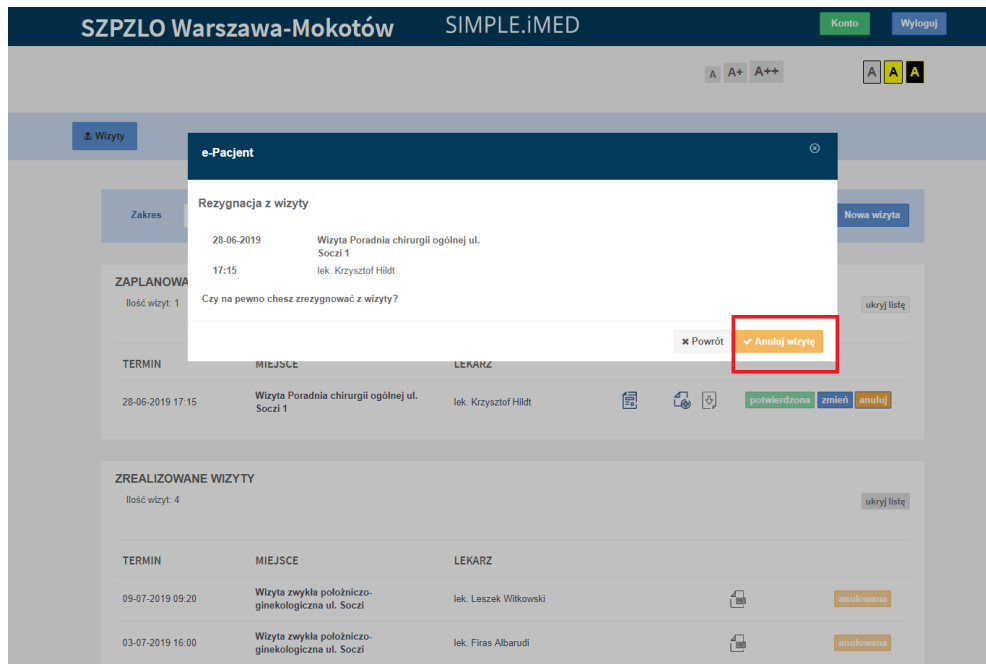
SZPZLO Warszawa-Mokotów SIMPLE.iMED

Konto Wyloguj

A A+ A++

A A A

Wizyty

Zakres

Nowa wizyta

ZAPLANOWA

Ilość wizyt: 1

ukryj listę

e-Pacjent

Rezygnacja z wizyty

28-06-2019 Wizyta Poradnia chirurgii ogólnej ul. Soczi 1

17:15 lek. Krzysztof Hildt

Czy na pewno chesz zrezygnować z wizyty?

Powrót Anuluj wizytę

| TERMIN | MIEJSCE | LEKARZ | |
|---|---|---|---|
| 28-06-2019 17:15 | Wizyta Poradnia chirurgii ogólnej ul. Soczi 1 | lek. Krzysztof Hildt | potwierdzona zmień anuluj |

ZREALIZOWANE WIZYTY

Ilość wizyt: 4

ukryj listę

| TERMIN | MIEJSCE | LEKARZ | |
|---|---|---|---|
| 09-07-2019 09:20 | Wizyta zwykła położniczo-ginekologiczna ul. Soczi | lek. Leszek Witkowski | anulowana |
| 03-07-2019 16:00 | Wizyta zwykła położniczo-ginekologiczna ul. Soczi | lek. Firas Albarudi | anulowana |